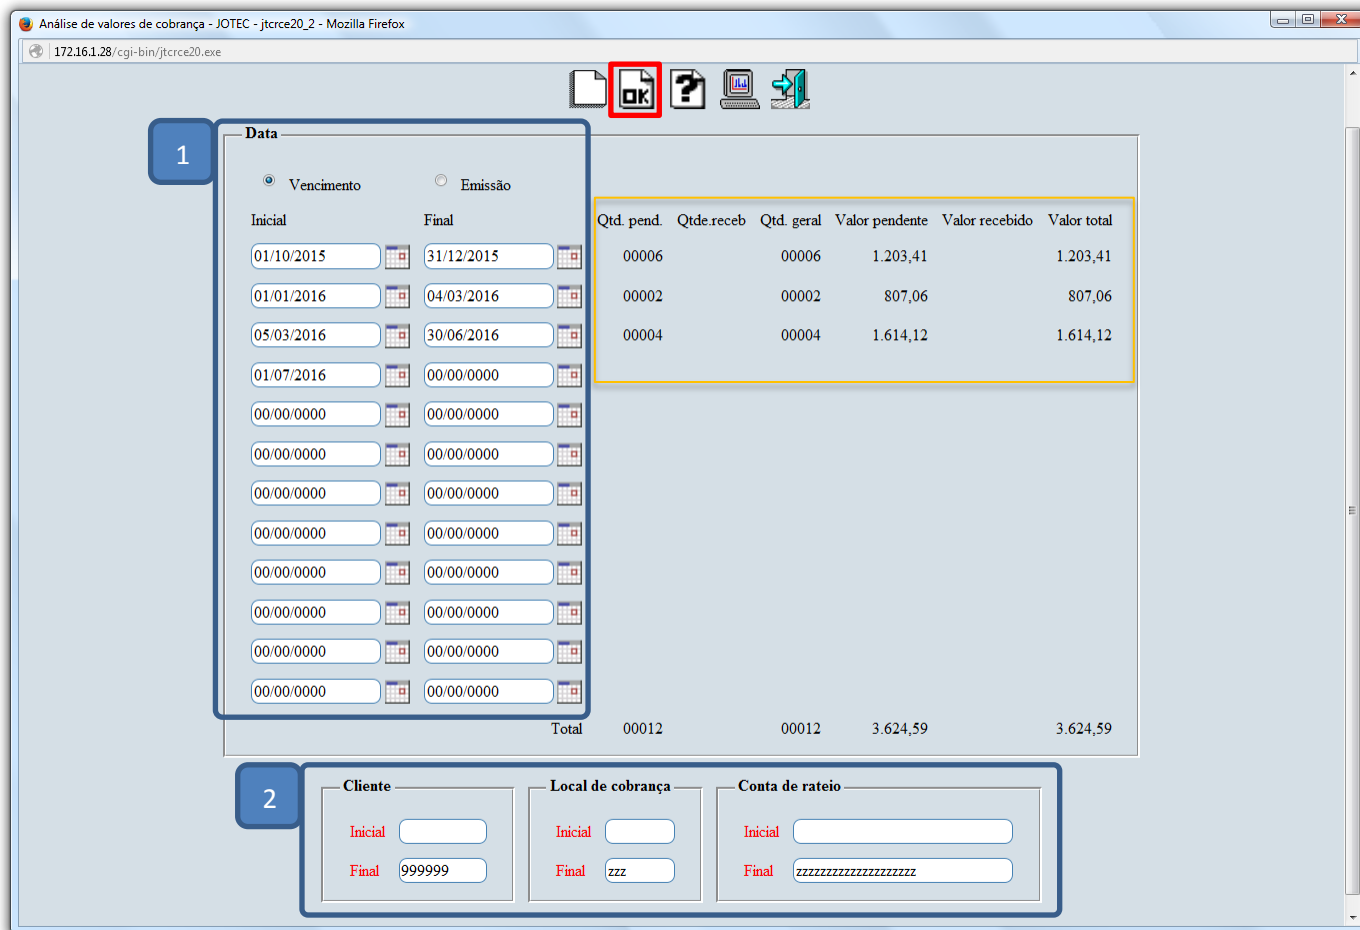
Análise de valores de cobrança - JOTEC - jtcrce20_2 - Mozilla Firefox

172.16.1.28/cgi-bin/jtcrce20.exe

1

Data

Vencimento Emissão

Inicial Final

| Inicial | Final |
|---|---|
| 01/10/2015 | 31/12/2015 |
| 01/01/2016 | 04/03/2016 |
| 05/03/2016 | 30/06/2016 |
| 01/07/2016 | 00/00/0000 |
| 00/00/0000 | 00/00/0000 |
| 00/00/0000 | 00/00/0000 |
| 00/00/0000 | 00/00/0000 |
| 00/00/0000 | 00/00/0000 |
| 00/00/0000 | 00/00/0000 |
| 00/00/0000 | 00/00/0000 |
| 00/00/0000 | 00/00/0000 |
| 00/00/0000 | 00/00/0000 |

| Qtd. pend. | Qtde.receb | Qtd. geral | Valor pendente | Valor recebido | Valor total |
|---|---|---|---|---|---|
| 00006 | | 00006 | 1.203,41 | | 1.203,41 |
| 00002 | | 00002 | 807,06 | | 807,06 |
| 00004 | | 00004 | 1.614,12 | | 1.614,12 |

Total 00012 00012 3.624,59 3.624,59

2

Cliente
Inicial
Final 999999

Local de cobrança
Inicial
Final zzz

Conta de rateio
Inicial
Final zzzzzzzzzzzzzzzzzzzz